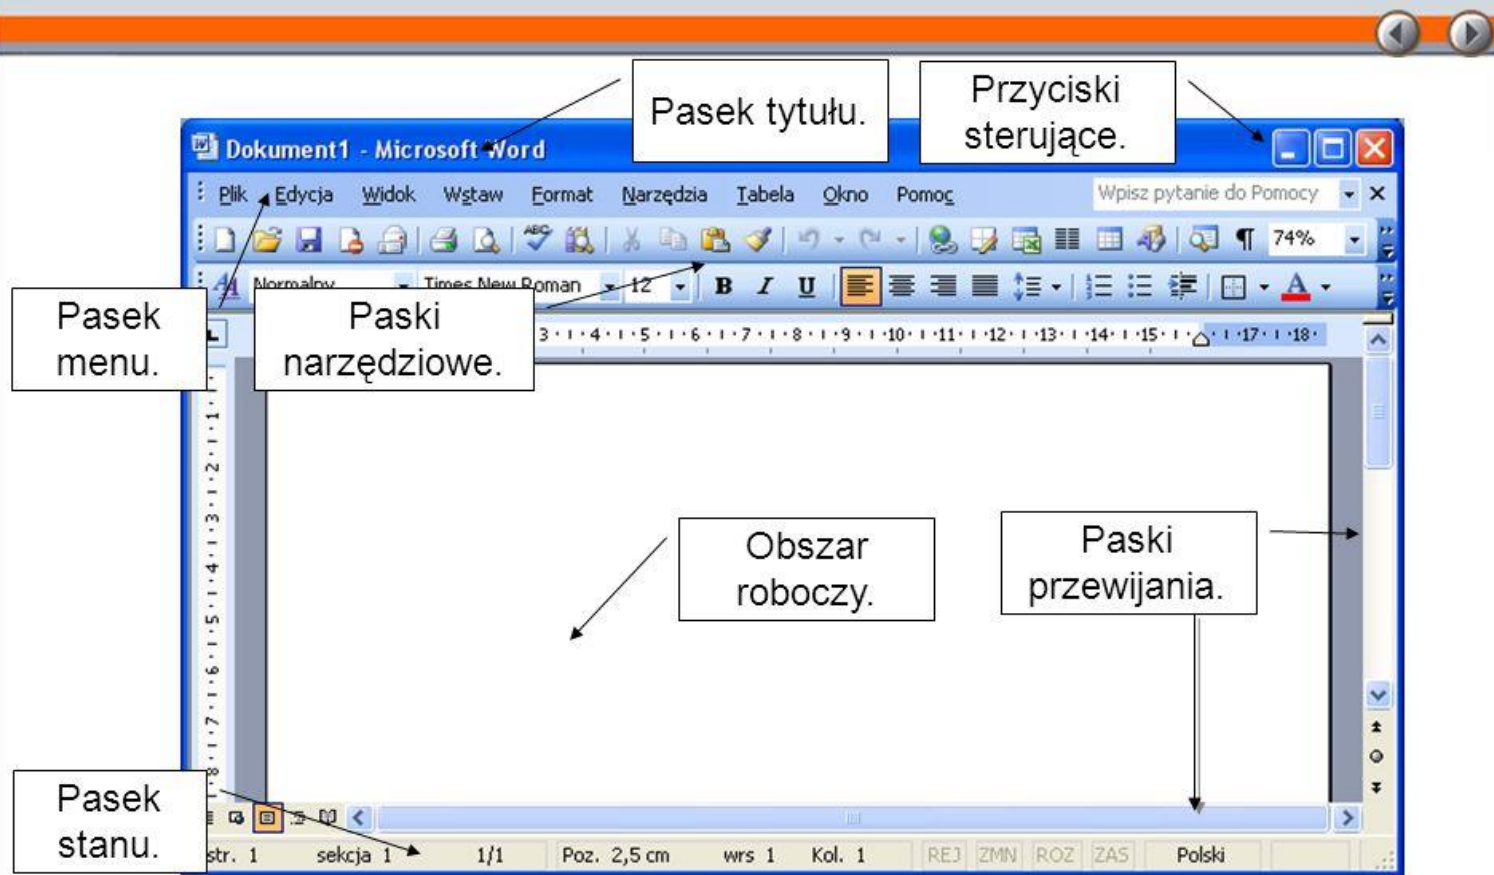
Pasek tytułu.

Przyciski sterujące.

Dokument1 - Microsoft Word

Plik Edycja Widok Wstaw Format Narzędzia Tabela Okno Pomoc

Wpisz pytanie do Pomocy

74%

Normalny Times New Roman 12

B I U

A

Pasek menu.

Paski narzędziowe.

3 · 4 · 5 · 6 · 7 · 8 · 9 · 10 · 11 · 12 · 13 · 14 · 15 · 17 · 18

Obszar roboczy.

Paski przewijania.

Pasek stanu.

str. 1 sekcja 1 1/1 Poz. 2,5 cm wrs 1 Kol. 1 REJ ZMN ROZ ZAS Polski